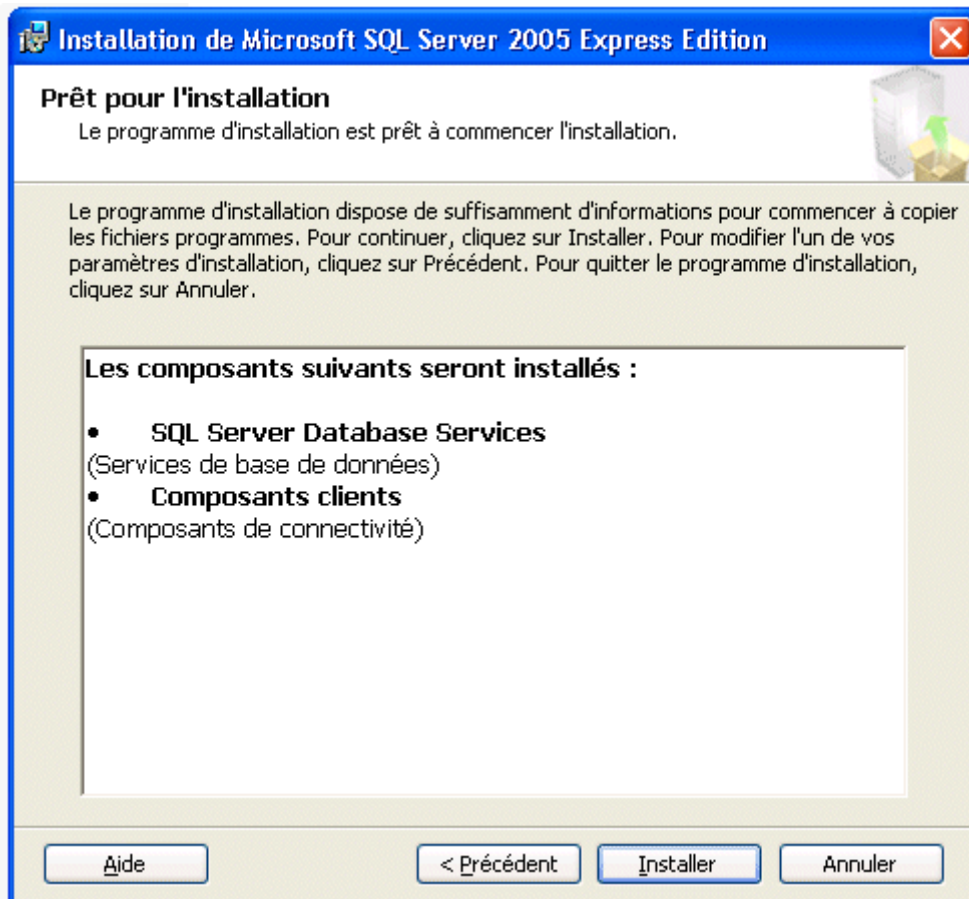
Installation de Microsoft SQL Server 2005 Express Edition

Prêt pour l'installation
Le programme d'installation est prêt à commencer l'installation.

Le programme d'installation dispose de suffisamment d'informations pour commencer à copier les fichiers programmes. Pour continuer, cliquez sur Installer. Pour modifier l'un de vos paramètres d'installation, cliquez sur Précédent. Pour quitter le programme d'installation, cliquez sur Annuler.

Les composants suivants seront installés :

• SQL Server Database Services
(Services de base de données)
• Composants clients
(Composants de connectivité)

Aide
< Précédent
Installer
Annuler